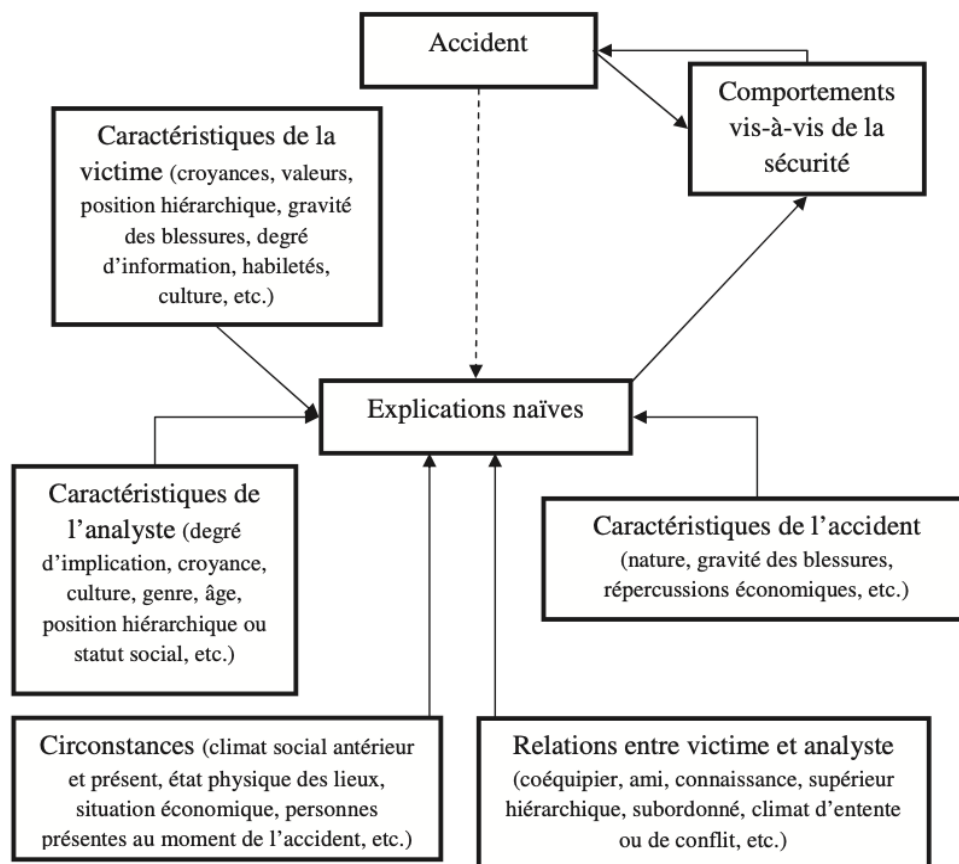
Accident

Comportements vis-à-vis de la sécurité

Caractéristiques de la victime (croyances, valeurs, position hiérarchique, gravité des blessures, degré d'information, habiletés, culture, etc.)

Explications naïves

Caractéristiques de l'analyste (degré d'implication, croyance, culture, genre, âge, position hiérarchique ou statut social, etc.)

Caractéristiques de l'accident (nature, gravité des blessures, répercussions économiques, etc.)

Circonstances (climat social antérieur et présent, état physique des lieux, situation économique, personnes présentes au moment de l'accident, etc.)

Relations entre victime et analyste (coéquipier, ami, connaissance, supérieur hiérarchique, subordonné, climat d'entente ou de conflit, etc.)